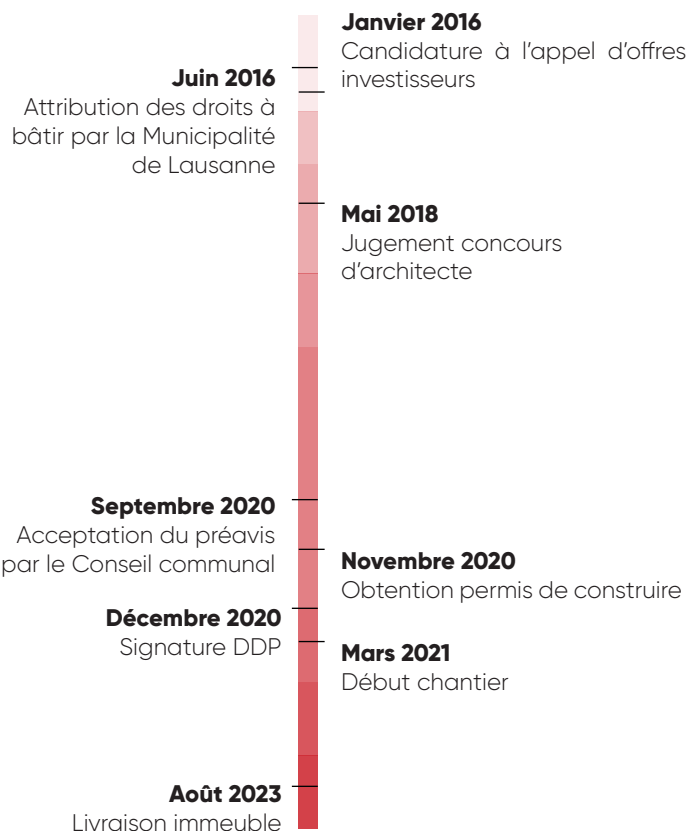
**Janvier 2016**
Candidature à l'appel d'offres investisseurs

**Juin 2016**
Attribution des droits à bâtir par la Municipalité de Lausanne

**Mai 2018**
Jugement concours d'architecte

**Septembre 2020**
Acceptation du préavis par le Conseil communal

**Novembre 2020**
Obtention permis de construire

**Décembre 2020**
Signature DDP

**Mars 2021**
Début chantier

**Août 2023**
Livraison immeuble